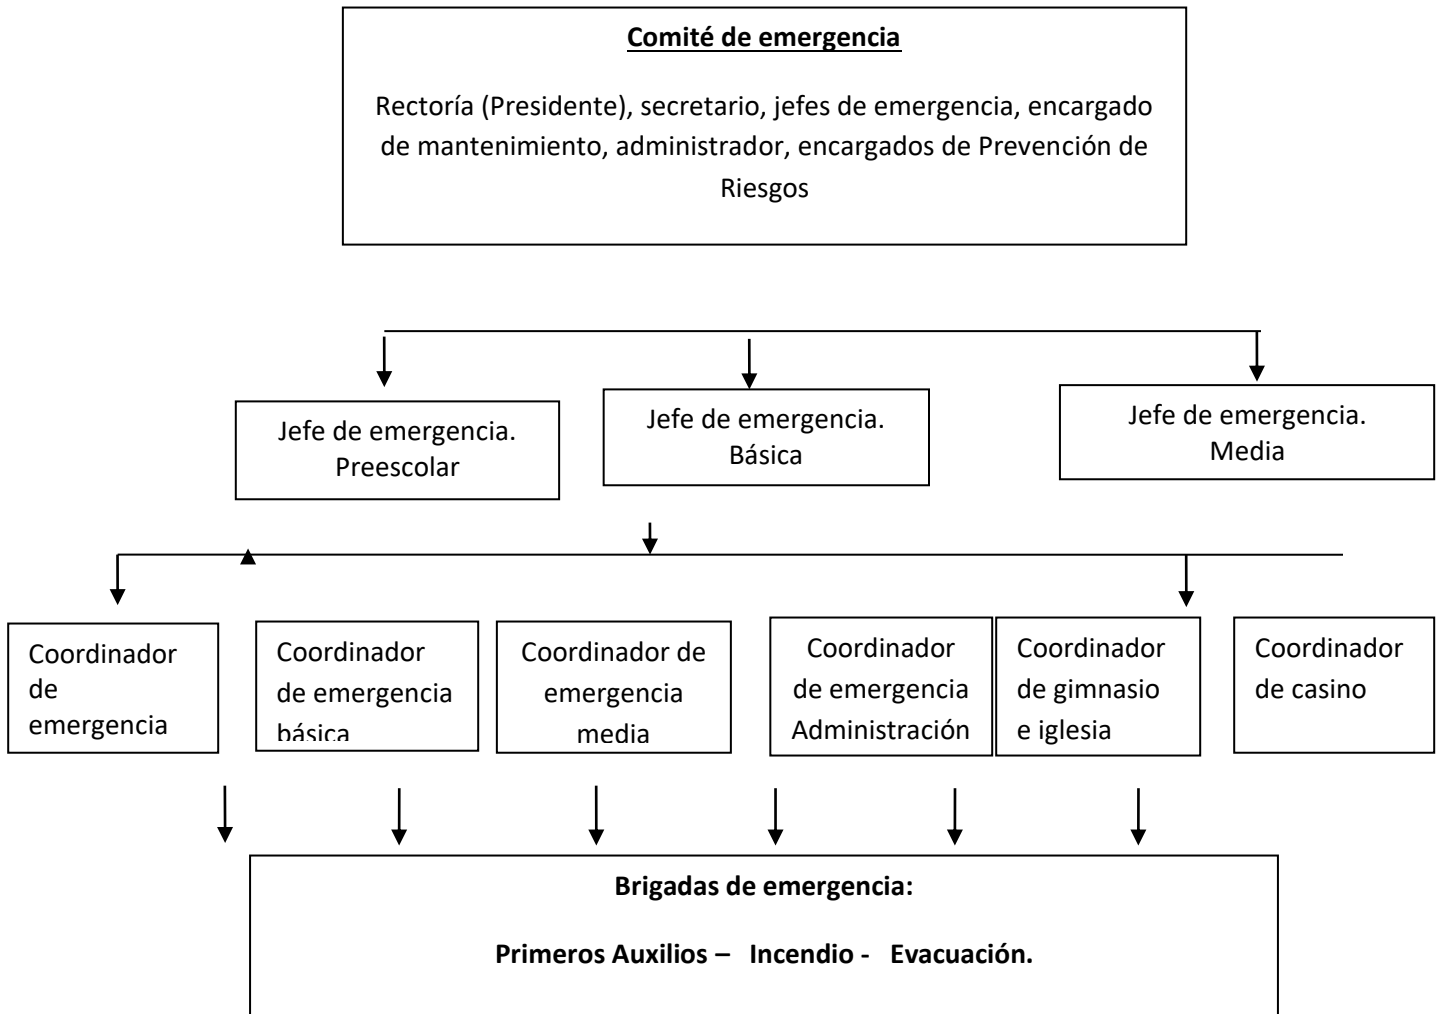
**Comité de emergencia**

Rectoría (Presidente), secretario, jefes de emergencia, encargado de mantenimiento, administrador, encargados de Prevención de Riesgos

Jefe de emergencia. Preescolar

Jefe de emergencia. Básica

Jefe de emergencia. Media

Coordinador de emergencia

Coordinador de emergencia básica

Coordinador de emergencia media

Coordinador de emergencia Administración

Coordinador de gimnasio e iglesia

Coordinador de casino

**Brigadas de emergencia:**

**Primeros Auxilios – Incendio - Evacuación.**